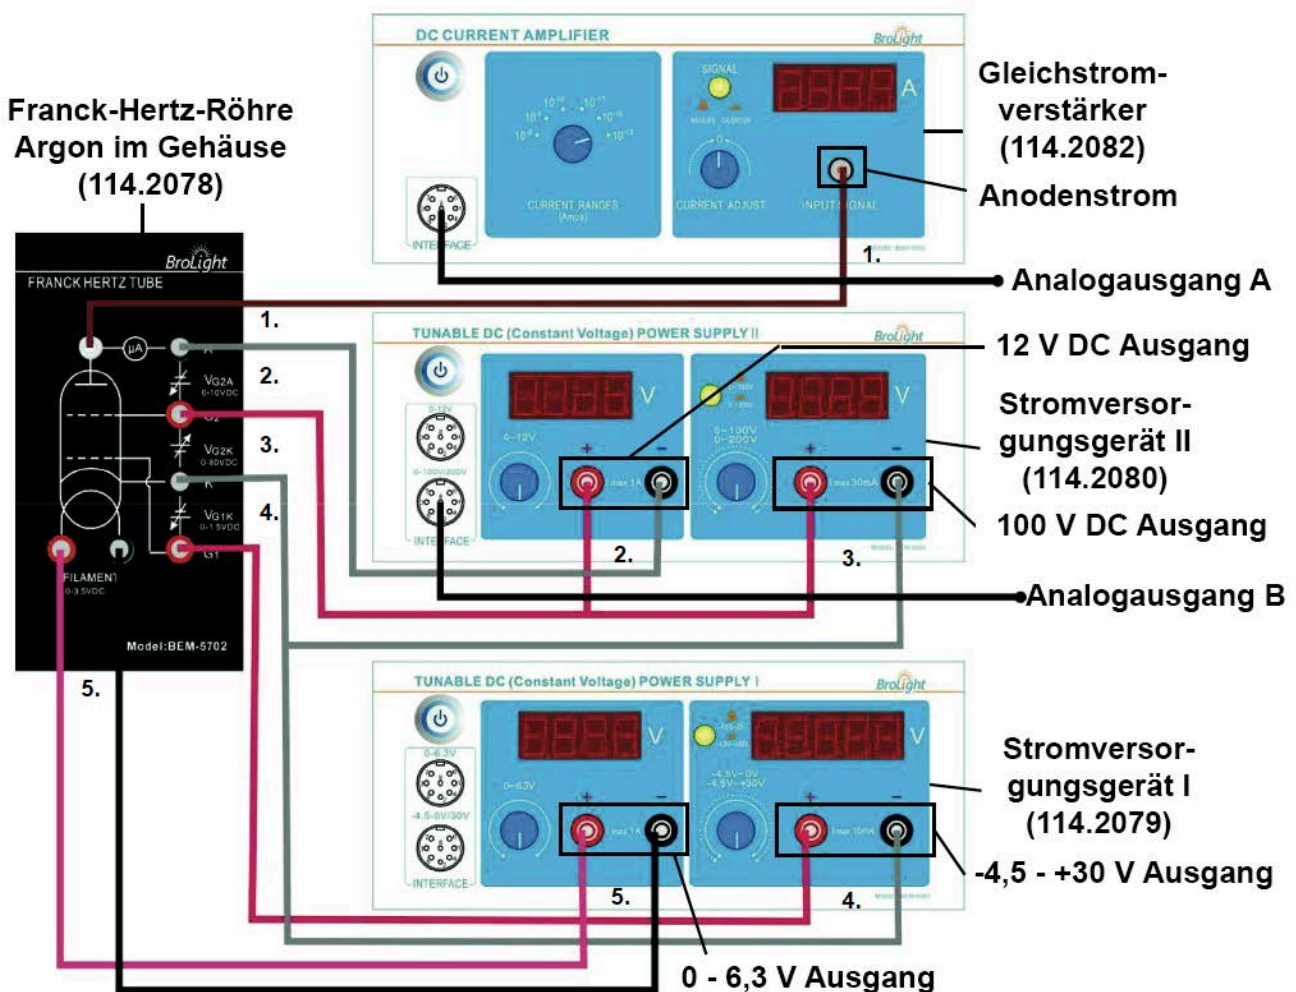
Franck-Hertz-Röhre Argon im Gehäuse (114.2078)

BroLight
FRANCK HERTZ TUBE
μA
A
$V_{G2A}$ 0-10VDC
G2
$V_{G2K}$ 0-80VDC
K
$V_{G1K}$ 0-1.5VDC
G1
FILAMENT 0-3.5VDC
Model:BEM-5702

DC CURRENT AMPLIFIER
BroLight
SIGNAL
A
CURRENT RANGES (Amps)
CURRENT ADJUST
INPUT SIGNAL
INTERFACE

Gleichstromverstärker (114.2082)
Anodenstrom
Analogausgang A

1.
1.
2.
3.
4.
5.

TUNABLE DC (Constant Voltage) POWER SUPPLY II
BroLight
V
V
0-12V
0-100V 0-200V
0-100V/200V
INTERFACE
+ −
+ −
Imax 1A
Imax 30mA
2.
3.

12 V DC Ausgang
Stromversorgungsgerät II (114.2080)
100 V DC Ausgang
Analogausgang B

TUNABLE DC (Constant Voltage) POWER SUPPLY I
BroLight
V
V
0-6.3V
-4.5V-0V -4.5V-+30V
-4.5-0V/30V
INTERFACE
+ −
+ −
Imax 1A
Imax 10mA
5.
4.

Stromversorgungsgerät I (114.2079)
-4,5 - +30 V Ausgang
0 - 6,3 V Ausgang